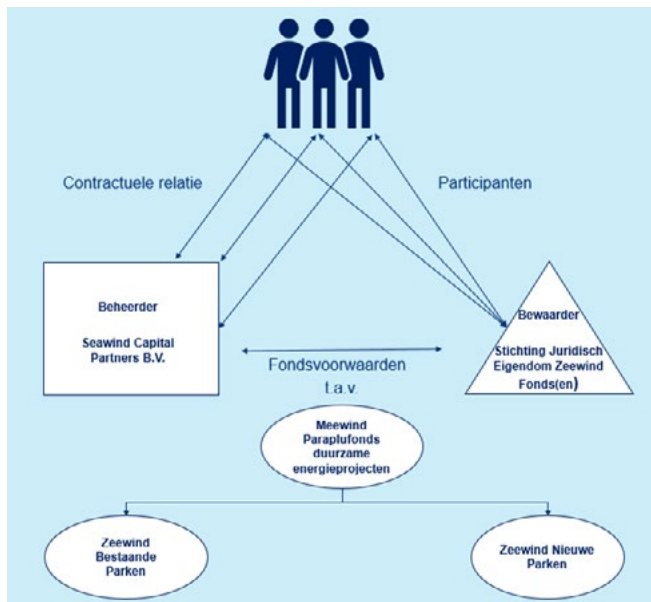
Contractuele relatie

Participanten

Beheerder

Seawind Capital Partners B.V.

Fondsvoorwaarden t.a.v.

Bewaarder

Stichting Juridisch Eigendom Zeewind Fonds(en)

Meewind Paraplufonds duurzame energieprojecten

Zeewind Bestaande Parken

Zeewind Nieuwe Parken